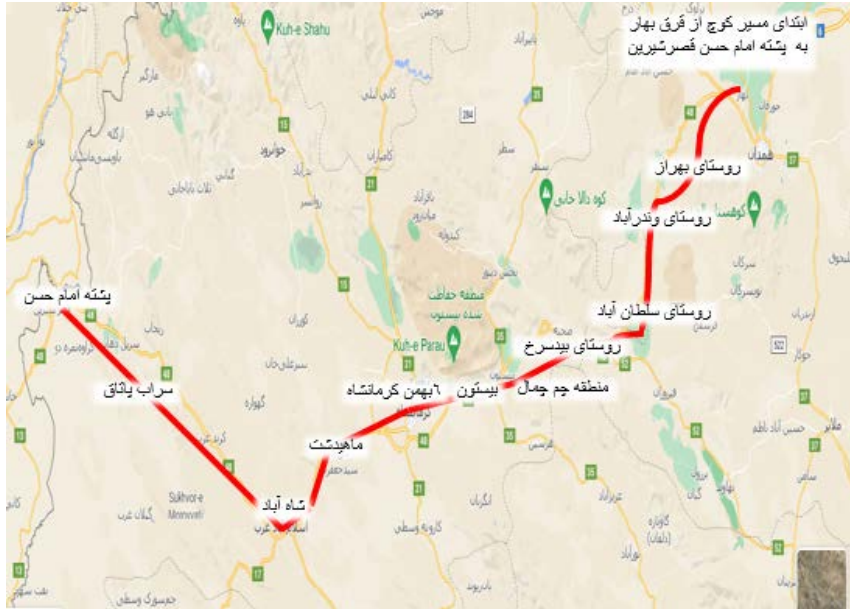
ابتدای مسیر کوچ از قرق بهار
به پشته امام حسن قصرشیرین

Kuh-e Shahu

روستای بهراز

کوه دالاخانی

روستای وندرآباد

کوهسنا

روستای سلطان آباد

روستای بیدسرخ

منطقه حفاظت شده بیستون

Kuh-e Parau

منطقه چم چمال

بیستون

۶ بهمن کرمانشاه

پشته امام حسن

سراب یاداق

ماهیدشت

شاه آباد

اسلام آباد غرب

Sukhvor-e Momvell

همدان

نهاوند

کنگاور

صحنه

هرسین

کرمانشاه

جوانرود

روانسر

پاوه

سنقر

کامیاران

گیلان غرب

سرپل ذهاب

کرند غرب

284

522

48

37

35

21

15

17

5